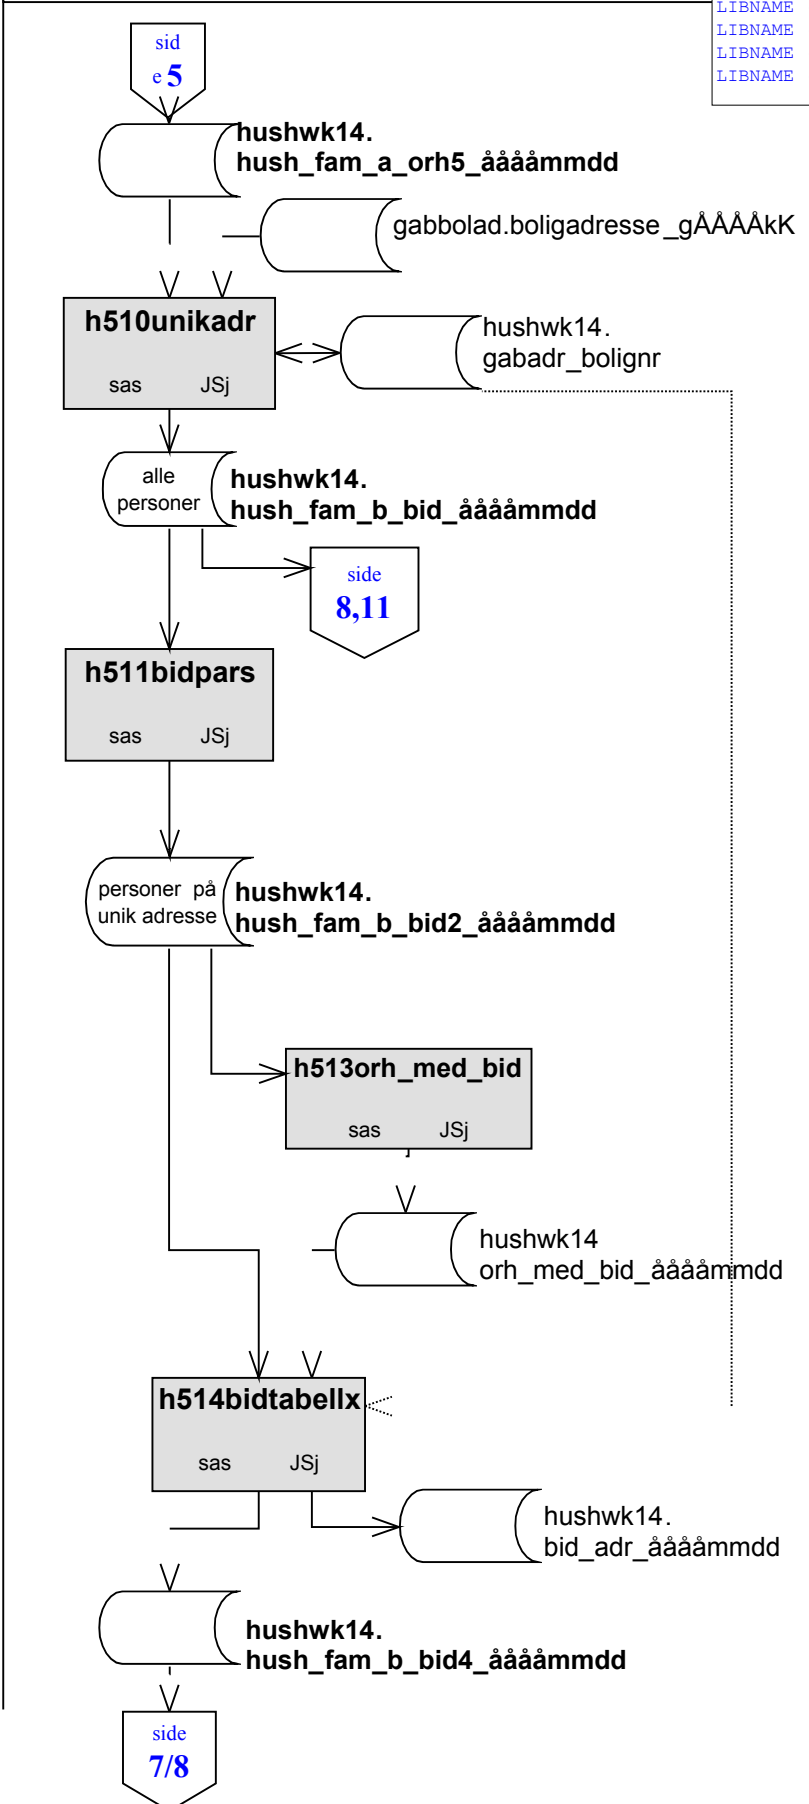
LIBNAME
LIBNAME
LIBNAME
LIBNAME

side 5

hushwk14.
hush_fam_a_orh5_ååååmmdd

gabbolad.boligadresse_gÅÅÅÅkK

h510unikadr
sas JSj

hushwk14.
gabadr_bolignr

alle personer

hushwk14.
hush_fam_b_bid_ååååmmdd

side 8,11

h511bidpars
sas JSj

personer på unik adresse

hushwk14.
hush_fam_b_bid2_ååååmmdd

h513orh_med_bid
sas JSj

hushwk14
orh_med_bid_ååååmmdd

h514bidtabellx
sas JSj

hushwk14.
bid_adr_ååååmmdd

hushwk14.
hush_fam_b_bid4_ååååmmdd

side 7/8